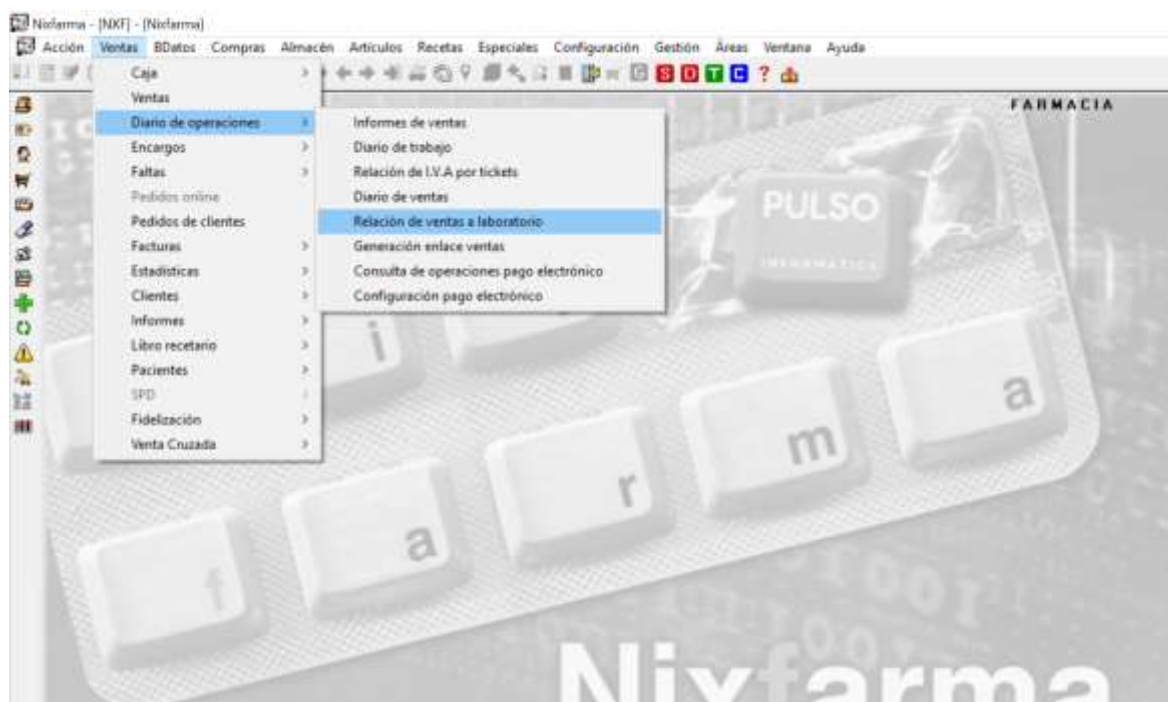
Nixfarma - [NXF] - [Nixfarma]

Acción Ventas BDatos Compras Almacén Artículos Recetas Especiales Configuración Gestión Áreas Ventana Ayuda

S D T C ?

Caja
Ventas
Diario de operaciones
Encargos
Faltas
Pedidos online
Pedidos de clientes
Facturas
Estadísticas
Clientes
Informes
Libro recetario
Pacientes
SPD
Fidelización
Venta Cruzada

Informes de ventas
Diario de trabajo
Relación de I.V.A por tickets
Diario de ventas
Relación de ventas a laboratorio
Generación enlace ventas
Consulta de operaciones pago electrónico
Configuración pago electrónico

FARMACIA

PULSO
INFORMATICA

f a r m a
i

Nixfarma